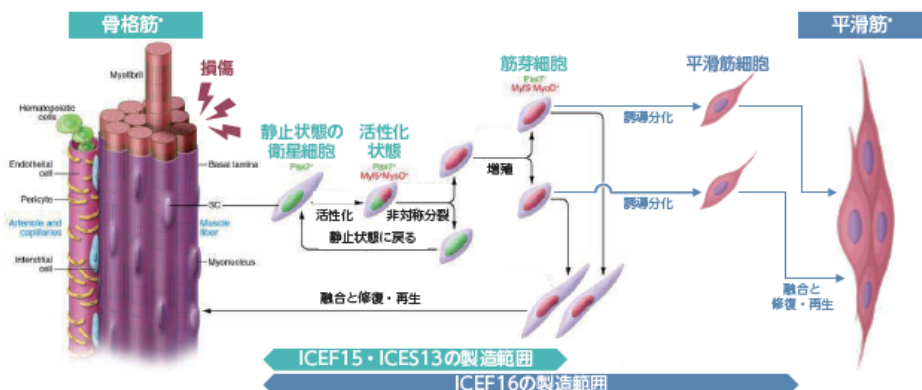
骨格筋*

平滑筋*

Myofibril

損傷

Hematopoietic cells

Basal lamina

Endothelial cell

Pericyte

Arteriole and capillaries

SC

Muscle fiber

Interstitial cell

Myonucleus

静止状態の衛星細胞

Pax7+

活性化状態

Pax7+ Myf5+MyoD+

筋芽細胞

Pax7+ Myf5+MyoD+

平滑筋細胞

誘導分化

増殖

誘導分化

活性化

非対称分裂

静止状態に戻る

融合と修復・再生

融合と修復・再生

ICEF15・ICES13の製造範囲

ICEF16の製造範囲